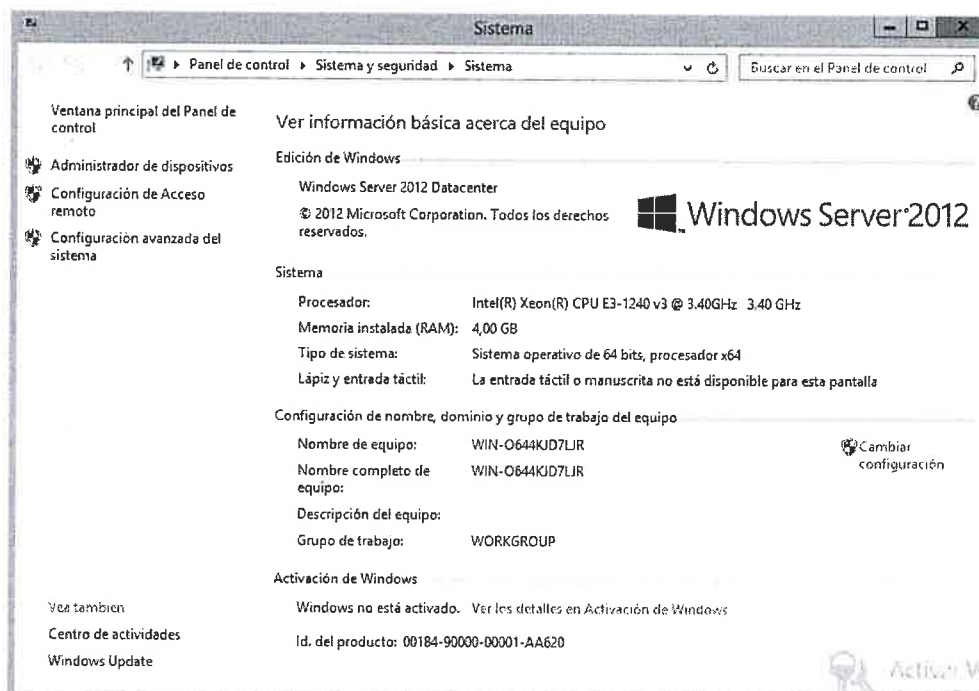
Sistema

Panel de control ▸ Sistema y seguridad ▸ Sistema

Buscar en el Panel de control

Ventana principal del Panel de control

Administrador de dispositivos

Configuración de Acceso remoto

Configuración avanzada del sistema

Ver información básica acerca del equipo

Edición de Windows

Windows Server 2012 Datacenter

© 2012 Microsoft Corporation. Todos los derechos reservados.

Windows Server 2012

Sistema

| | |
|---|---|
| Procesador: | Intel(R) Xeon(R) CPU E3-1240 v3 @ 3.40GHz 3.40 GHz |
| Memoria instalada (RAM): | 4,00 GB |
| Tipo de sistema: | Sistema operativo de 64 bits, procesador x64 |
| Lápiz y entrada táctil: | La entrada táctil o manuscrita no está disponible para esta pantalla |

Configuración de nombre, dominio y grupo de trabajo del equipo

| | |
|---|---|
| Nombre de equipo: | WIN-O644KJD7LJR |
| Nombre completo de equipo: | WIN-O644KJD7LJR |
| Descripción del equipo: | |
| Grupo de trabajo: | WORKGROUP |

Cambiar configuración

Activación de Windows

Windows no está activado. Ver los detalles en Activación de Windows

Id. del producto: 00184-90000-00001-AA620

Vea también

Centro de actividades

Windows Update

Activar W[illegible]